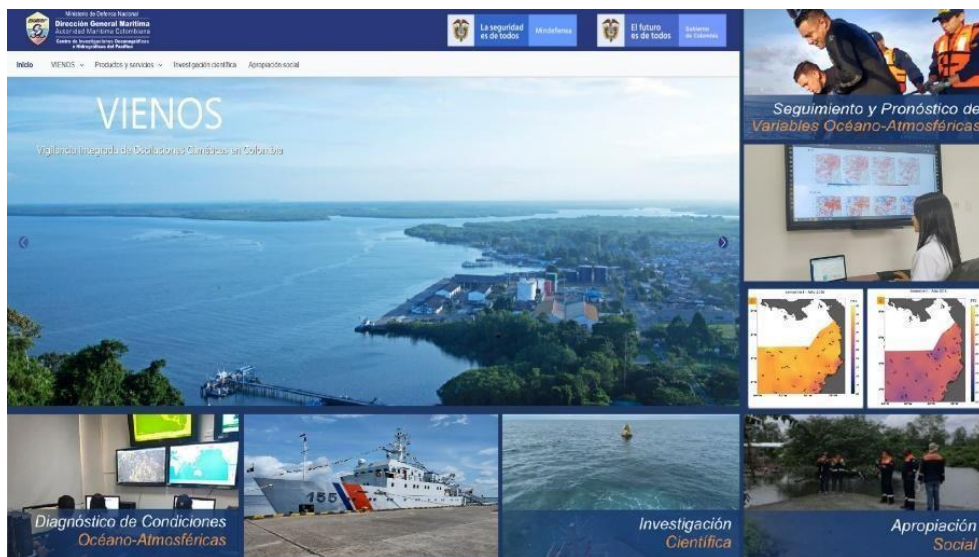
Ministerio de Defensa Nacional
Dirección General Marítima
Autoridad Marítima Colombiana
Centro de Investigaciones Oceanográficas e Hidrográficas del Pacífico

La seguridad es de todos | Mindefensa

El futuro es de todos | Gobierno de Colombia

Inicio | VIENOS | Productos y servicios | Investigación científica | Apropiación social

VIENOS

Vigilancia Integrada de Oscilaciones Climáticas en Colombia

Seguimiento y Pronóstico de Variables Océano-Atmosféricas

155

Diagnóstico de Condiciones Océano-Atmosféricas

Investigación Científica

Apropiación Social